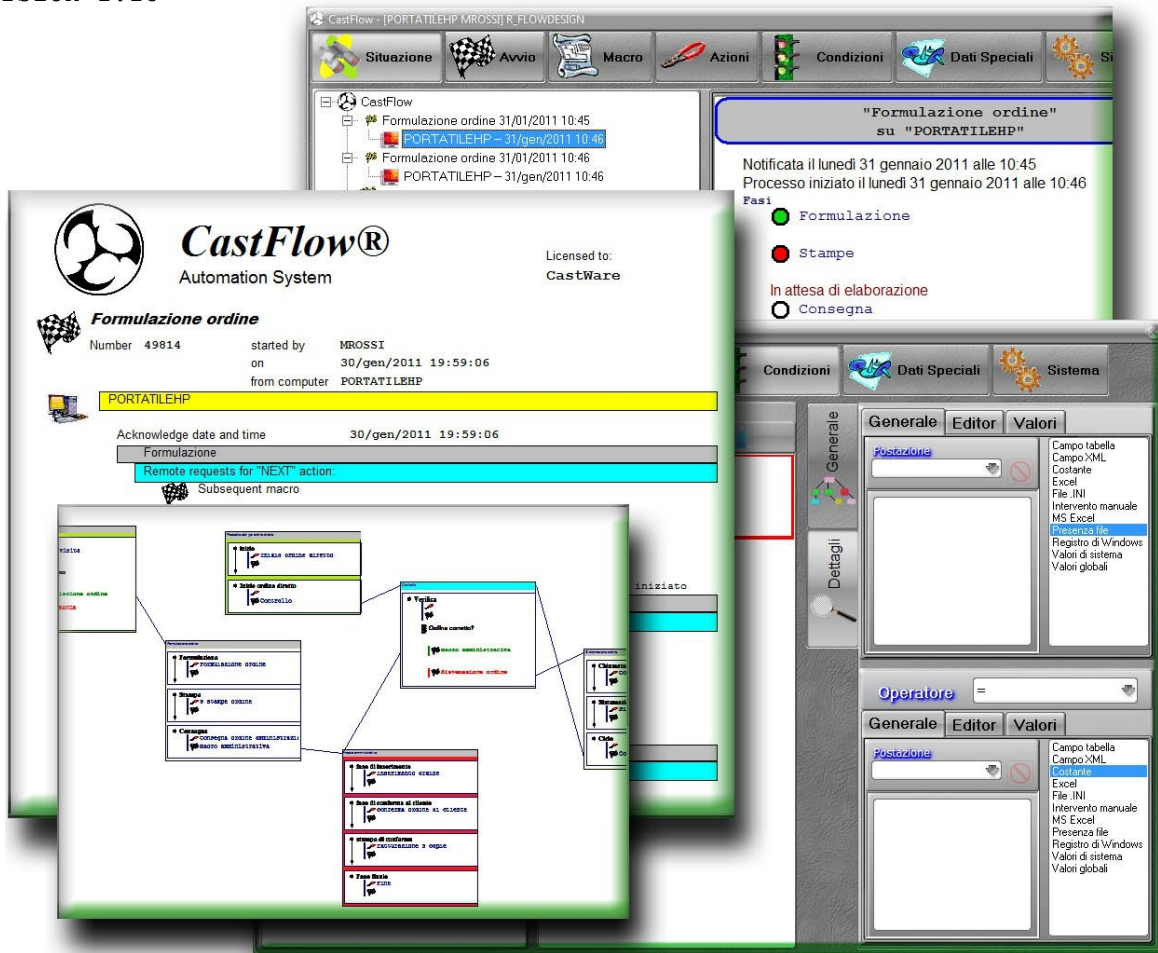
CastFlow - [PORTATILEHP MROSSI] R_FLOWDESIGN

Situazione
Avvio
Macro
Azioni
Condizioni
Dati Speciali
Si

CastFlow
Formulazione ordine 31/01/2011 10:45
PORTATILEHP – 31/gen/2011 10:46
Formulazione ordine 31/01/2011 10:46
PORTATILEHP – 31/gen/2011 10:46

"Formulazione ordine"
su "PORTATILEHP"

Notificata il lunedì 31 gennaio 2011 alle 10:45
Processo iniziato il lunedì 31 gennaio 2011 alle 10:46
Fasi
Formulazione
Stampe
In attesa di elaborazione
Consegna

CastFlow®
Automation System
Licensed to:
CastWare

Formulazione ordine
Number 49814 started by MROSSI
on 30/gen/2011 19:59:06
from computer PORTATILEHP

PORTATILEHP

Acknowledge date and time 30/gen/2011 19:59:06
Formulazione
Remote requests for "NEXT" action:
Subsequent macro

iniziato

Condizioni
Dati Speciali
Sistema

Generale
Dettagli

Generale Editor Valori
Postazione
Campo tabella
Campo XML
Costante
Excel
File .INI
Intervento manuale
MS Excel
Presenza file
Registro di Windows
Valori di sistema
Valori globali

Operatore =

Generale Editor Valori
Postazione
Campo tabella
Campo XML
Costante
Excel
File .INI
Intervento manuale
MS Excel
Presenza file
Registro di Windows
Valori di sistema
Valori globali

visita
lazione ordine
zia
Inizio
inizio ordine diretto
Inizio ordine diretto
Controllo
Verifica
Ordine corretto?
macro amministrativa
Sistemazione ordine
Formulazione
formulazione ordine
Stampe
stampe ordine
Consegna
consegna ordine amministrazione
macro amministrativa
Fase di inserimento
inserimento ordine
Fase di conferma al cliente
conferma ordine al cliente
stampa di conferma
fatturazione e ogni
Fase finale
fine
Chiusura
Sistemazi
Ciclo